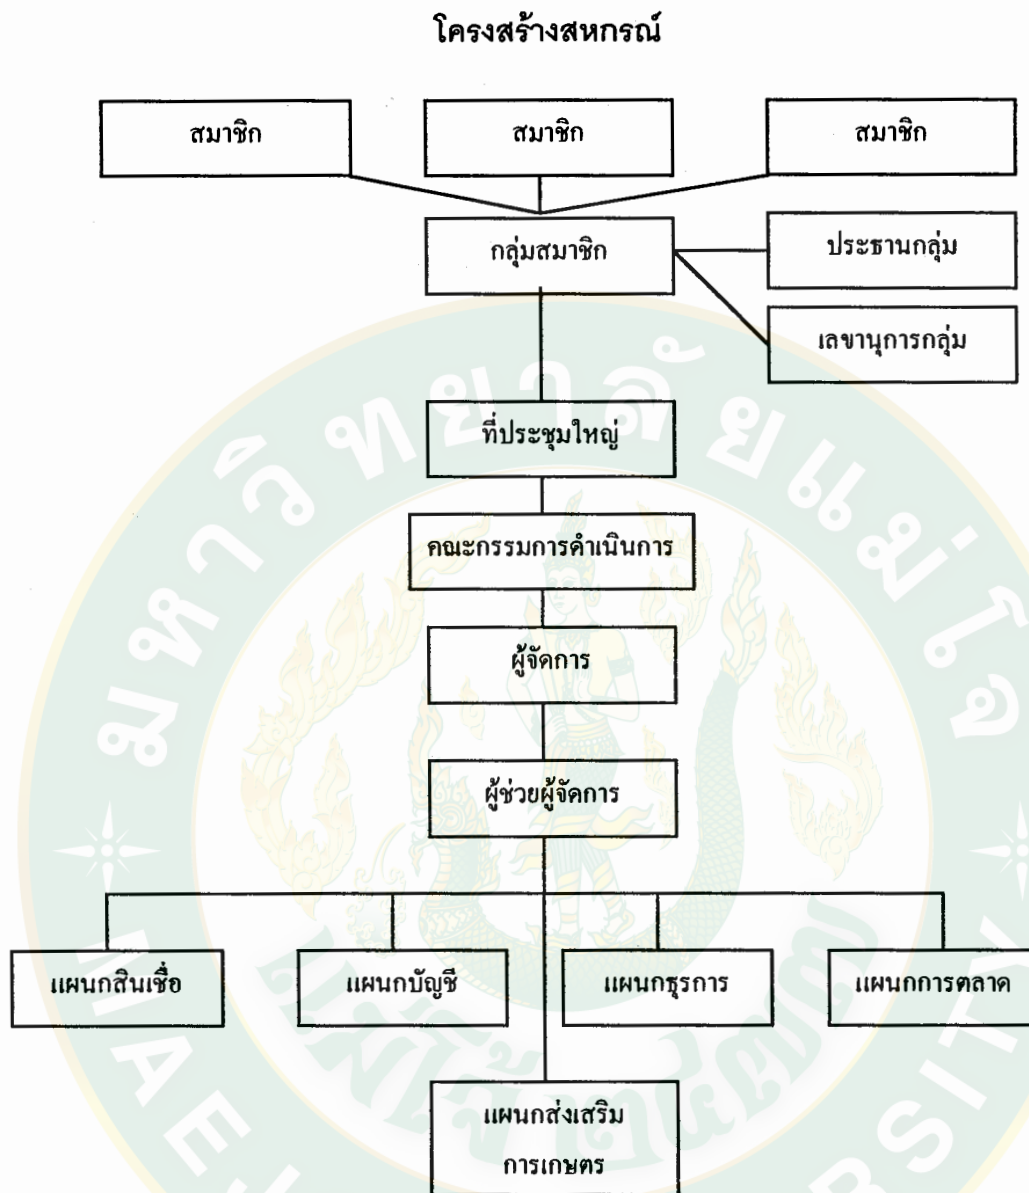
โครงสร้างสหกรณ์

สมาชิก

สมาชิก

สมาชิก

กลุ่มสมาชิก

ประธานกลุ่ม

เลขานุการกลุ่ม

ที่ประชุมใหญ่

คณะกรรมการดำเนินการ

ผู้จัดการ

ผู้ช่วยผู้จัดการ

แผนกสินเชื่อ

แผนกบัญชี

แผนกธุรการ

แผนกการตลาด

แผนกส่งเสริม การเกษตร